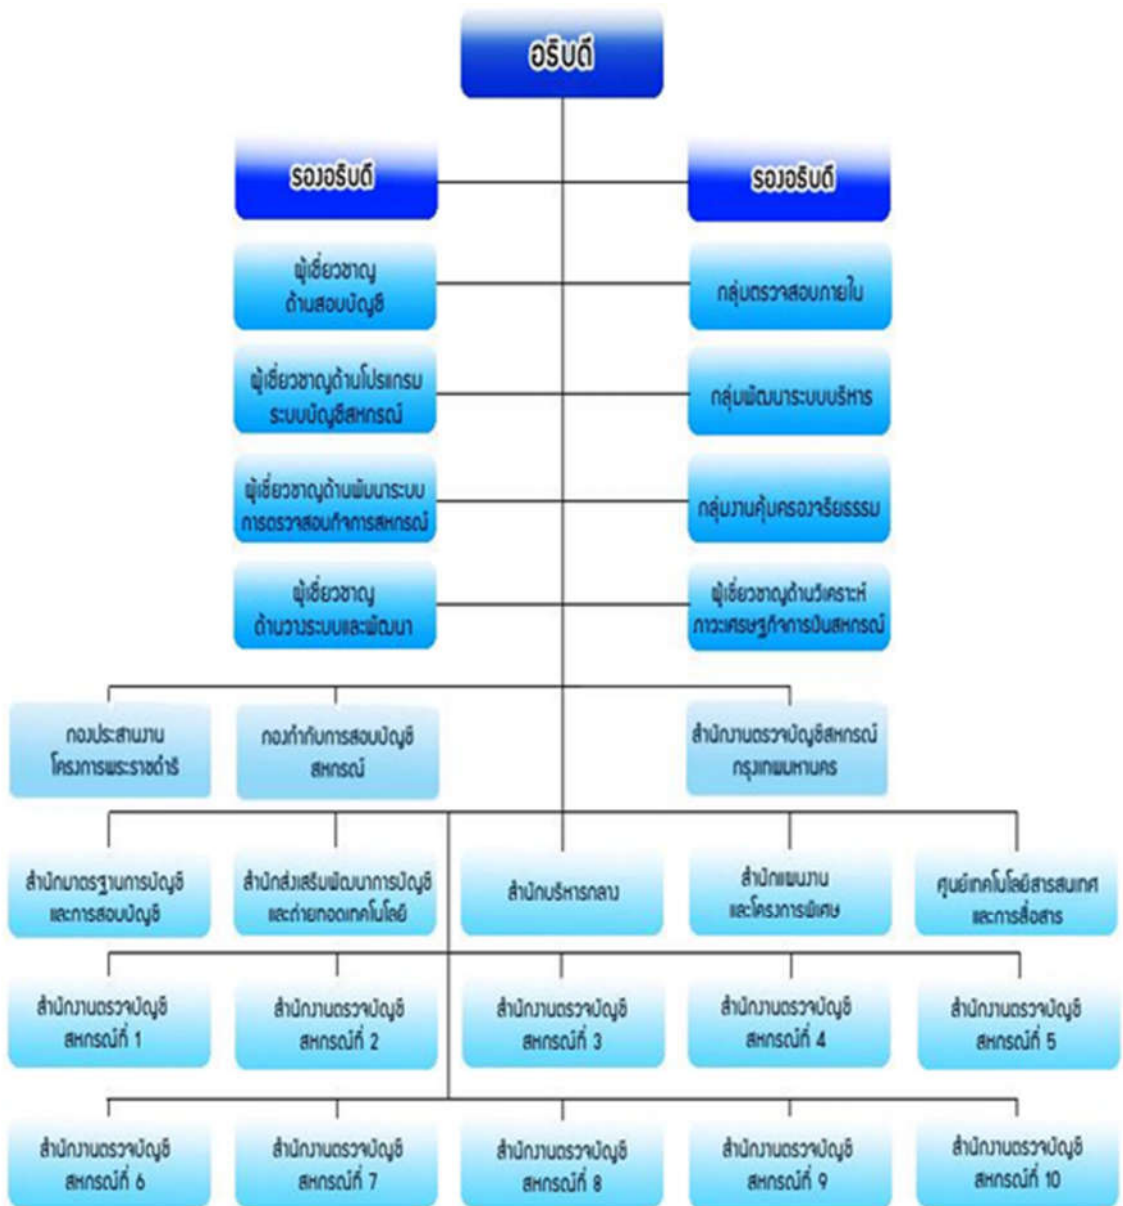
อธิบดี

รองอธิบดี

รองอธิบดี

ผู้เชี่ยวชาญด้านสอบบัญชี

กลุ่มตรวจสอบภายใน

ผู้เชี่ยวชาญด้านโปรแกรมระบบบัญชีสหกรณ์

กลุ่มพัฒนาระบบบริหาร

ผู้เชี่ยวชาญด้านพัฒนาระบบการตรวจสอบกิจการสหกรณ์

กลุ่มงานคุ้มครองจริยธรรม

ผู้เชี่ยวชาญด้านวางระบบและพัฒนา

ผู้เชี่ยวชาญด้านวิเคราะห์ภาวะเศรษฐกิจการเงินสหกรณ์

กองประสานงานโครงการพระราชดำริ

กองกำกับการสอบบัญชีสหกรณ์

สำนักงานตรวจบัญชีสหกรณ์กรุงเทพมหานคร

สำนักมาตรฐานการบัญชีและการสอบบัญชี

สำนักส่งเสริมพัฒนาการบัญชีและถ่ายทอดเทคโนโลยี

สำนักบริหารกลาง

สำนักแผนงานและโครงการพิเศษ

ศูนย์เทคโนโลยีสารสนเทศและการสื่อสาร

สำนักงานตรวจบัญชีสหกรณ์ที่ 1

สำนักงานตรวจบัญชีสหกรณ์ที่ 2

สำนักงานตรวจบัญชีสหกรณ์ที่ 3

สำนักงานตรวจบัญชีสหกรณ์ที่ 4

สำนักงานตรวจบัญชีสหกรณ์ที่ 5

สำนักงานตรวจบัญชีสหกรณ์ที่ 6

สำนักงานตรวจบัญชีสหกรณ์ที่ 7

สำนักงานตรวจบัญชีสหกรณ์ที่ 8

สำนักงานตรวจบัญชีสหกรณ์ที่ 9

สำนักงานตรวจบัญชีสหกรณ์ที่ 10